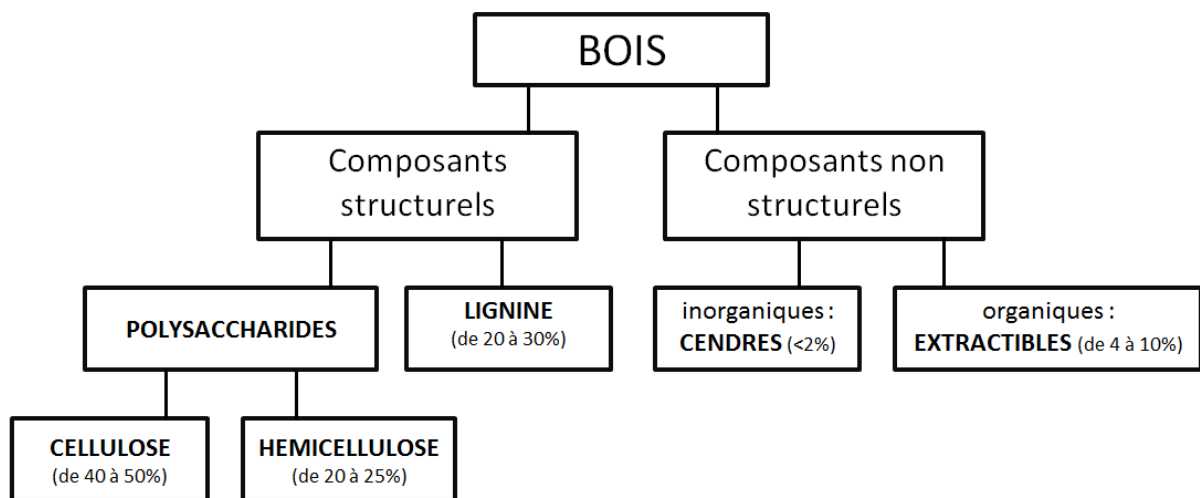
BOIS

Composants structurels

Composants non structurels

POLYSACCHARIDES

LIGNINE
(de 20 à 30%)

inorganiques :
CENDRES (<2%)

organiques :
EXTRACTIBLES (de 4 à 10%)

CELLULOSE
(de 40 à 50%)

HEMICELLULOSE
(de 20 à 25%)